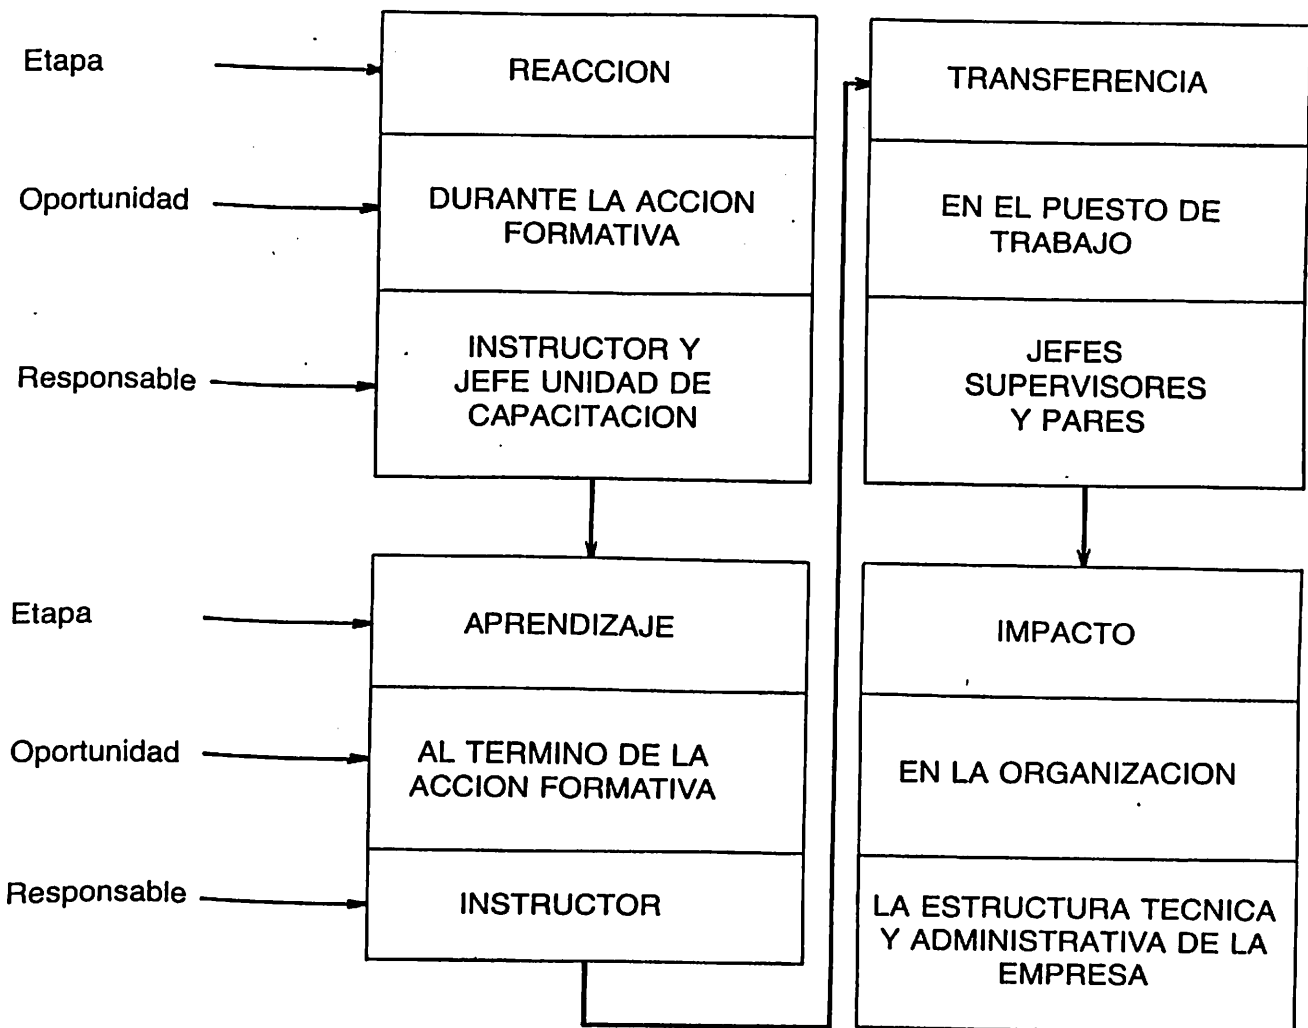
Etapa

REACCION

Oportunidad

DURANTE LA ACCION FORMATIVA

Responsable

INSTRUCTOR Y JEFE UNIDAD DE CAPACITACION

Etapa

APRENDIZAJE

Oportunidad

AL TERMINO DE LA ACCION FORMATIVA

Responsable

INSTRUCTOR

TRANSFERENCIA

EN EL PUESTO DE TRABAJO

JEFES SUPERVISORES Y PARES

IMPACTO

EN LA ORGANIZACION

LA ESTRUCTURA TECNICA Y ADMINISTRATIVA DE LA EMPRESA